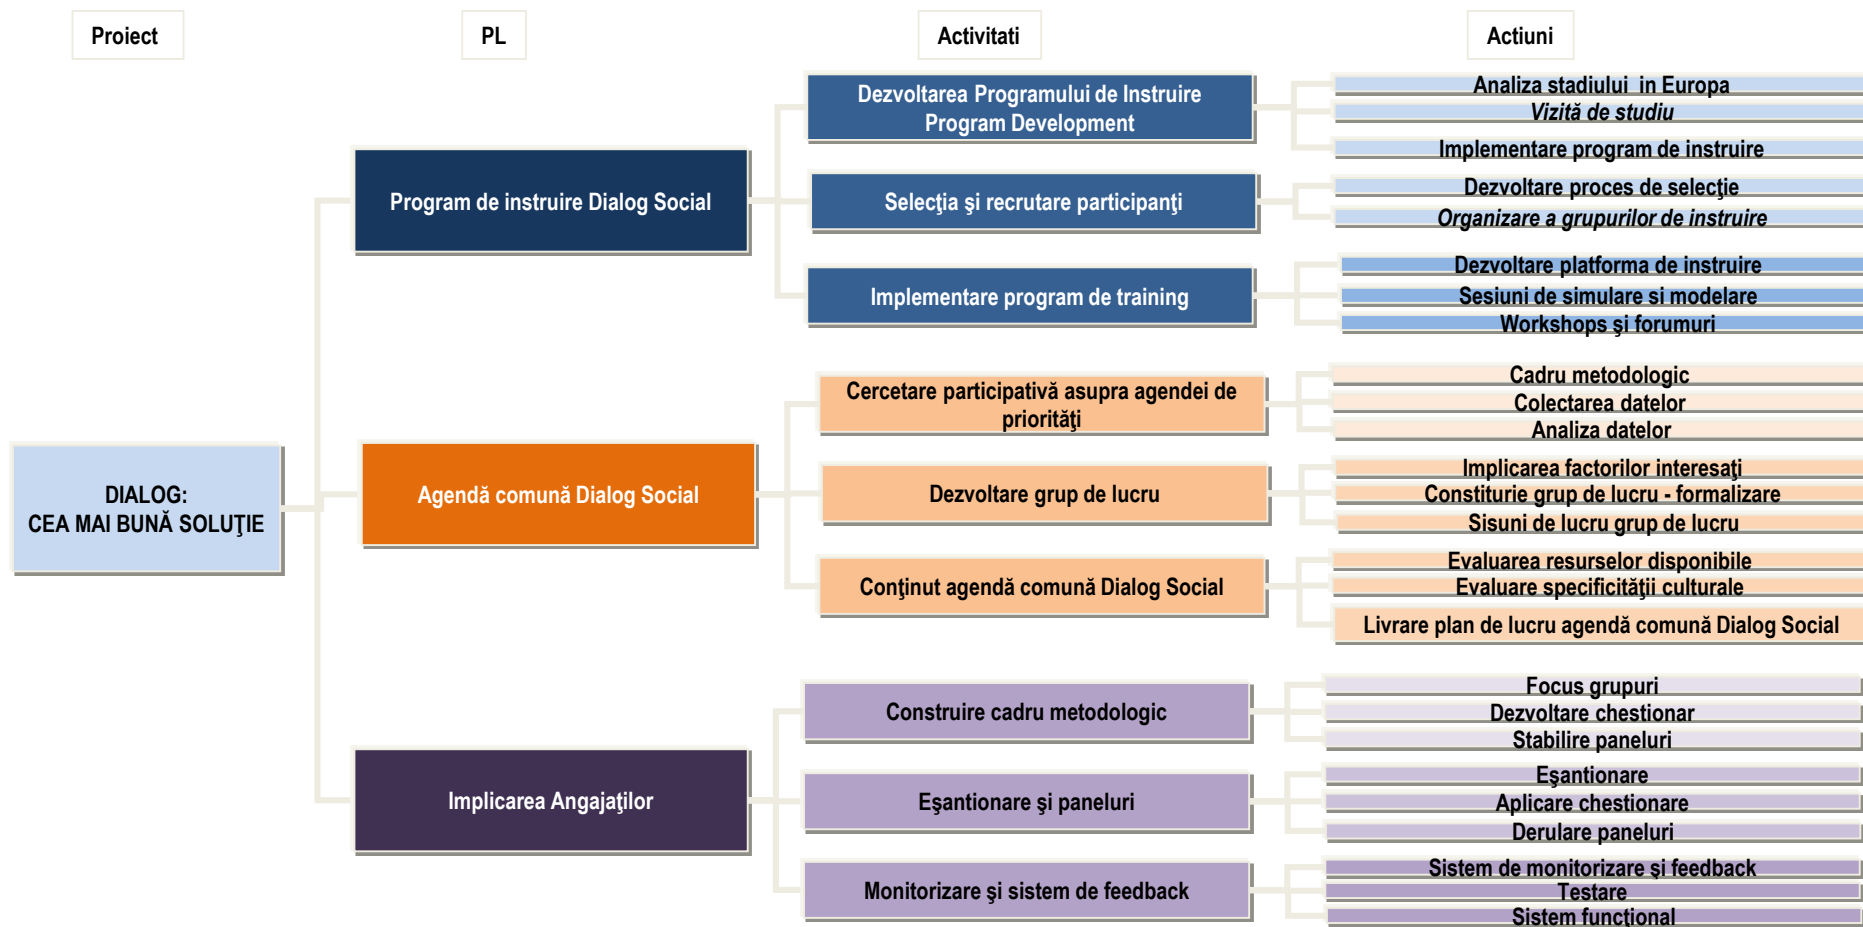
Proiect

PL

Activitati

Actiuni

DIALOG:
CEA MAI BUNĂ SOLUŢIE

Program de instruire Dialog Social

Dezvoltarea Programului de Instruire
Program Development

Analiza stadiului in Europa
Vizită de studiu
Implementare program de instruire

Selecţia şi recrutare participanţi

Dezvoltare proces de selecţie
Organizare a grupurilor de instruire

Implementare program de training

Dezvoltare platforma de instruire
Sesiuni de simulare si modelare
Workshops şi forumuri

Agendă comună Dialog Social

Cercetare participativă asupra agendei de priorităţi

Cadru metodologic
Colectarea datelor
Analiza datelor

Dezvoltare grup de lucru

Implicarea factorilor interesaţi
Constituire grup de lucru - formalizare
Sisuni de lucru grup de lucru

Conţinut agendă comună Dialog Social

Evaluarea resurselor disponibile
Evaluare specificităţii culturale
Livrare plan de lucru agendă comună Dialog Social

Implicarea Angajaţilor

Construire cadru metodologic

Focus grupuri
Dezvoltare chestionar
Stabilire paneluri

Eşantionare şi paneluri

Eşantionare
Aplicare chestionare
Derulare paneluri

Monitorizare şi sistem de feedback

Sistem de monitorizare şi feedback
Testare
Sistem functional